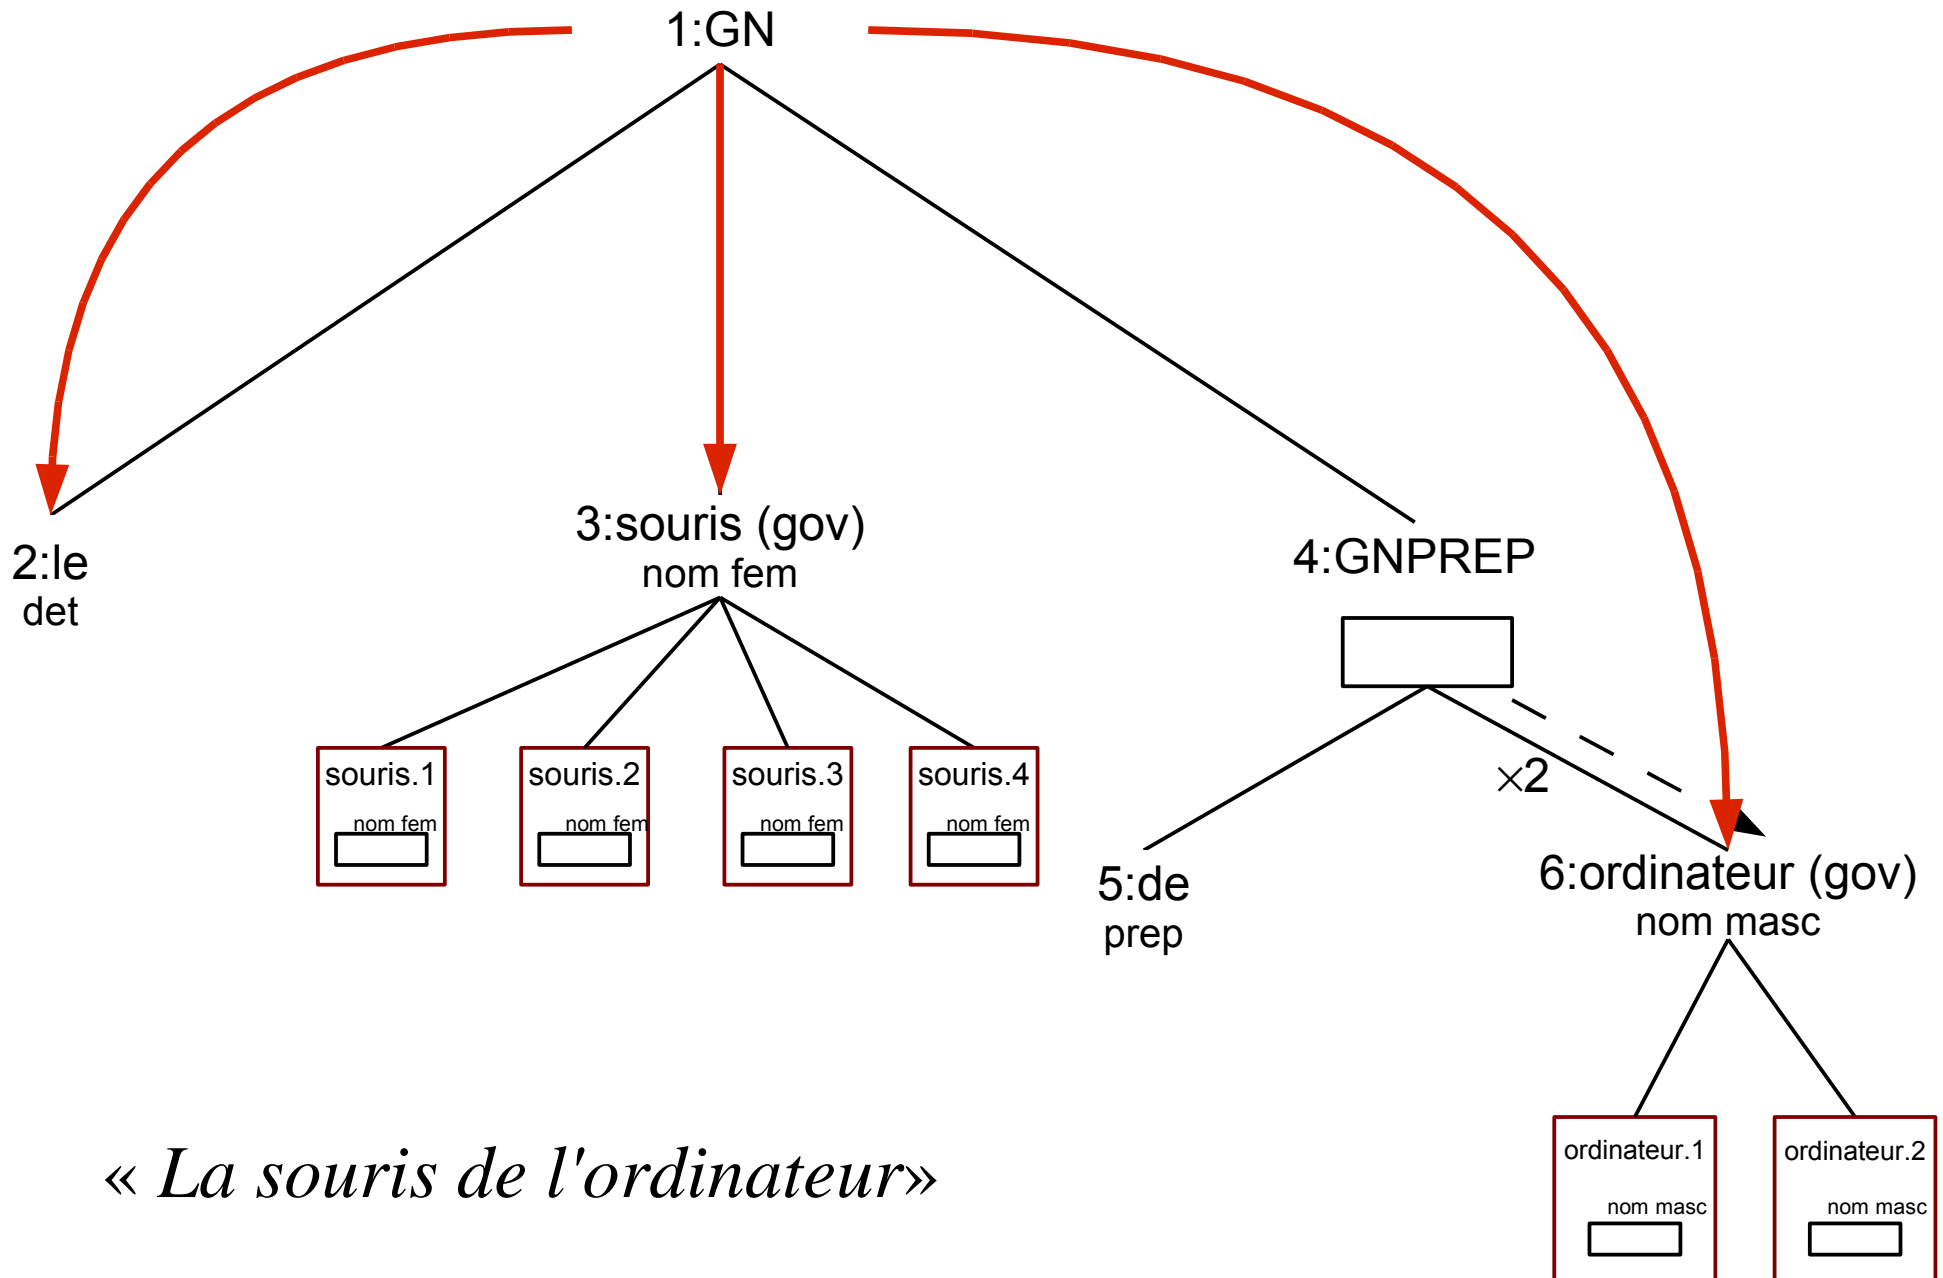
1:GN

2:le
det

3:souris (gov)
nom fem

4:GNPREP

souris.1
nom fem

souris.2
nom fem

souris.3
nom fem

souris.4
nom fem

×2

5:de
prep

6:ordinateur (gov)
nom masc

ordinateur.1
nom masc

ordinateur.2
nom masc

« La souris de l'ordinateur»